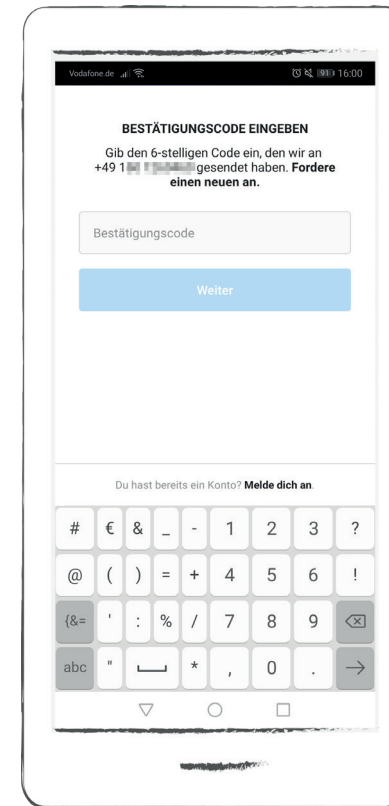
Vodafone.de 91 16:00

BESTÄTIGUNGSCODE EINGEBEN

Gib den 6-stelligen Code ein, den wir an +49 1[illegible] gesendet haben. **Fordere einen neuen an.**

Bestätigungscode

Weiter

Du hast bereits ein Konto? **Melde dich an.**

| # | € | & | _ | - | 1 | 2 | 3 | ? |
|---|---|---|---|---|---|---|---|---|
| @ | ( | ) | = | + | 4 | 5 | 6 | ! |
| {&= | ' | : | % | / | 7 | 8 | 9 | ⌫ |
| abc | " | ␣ | * | , | 0 | . | → | |